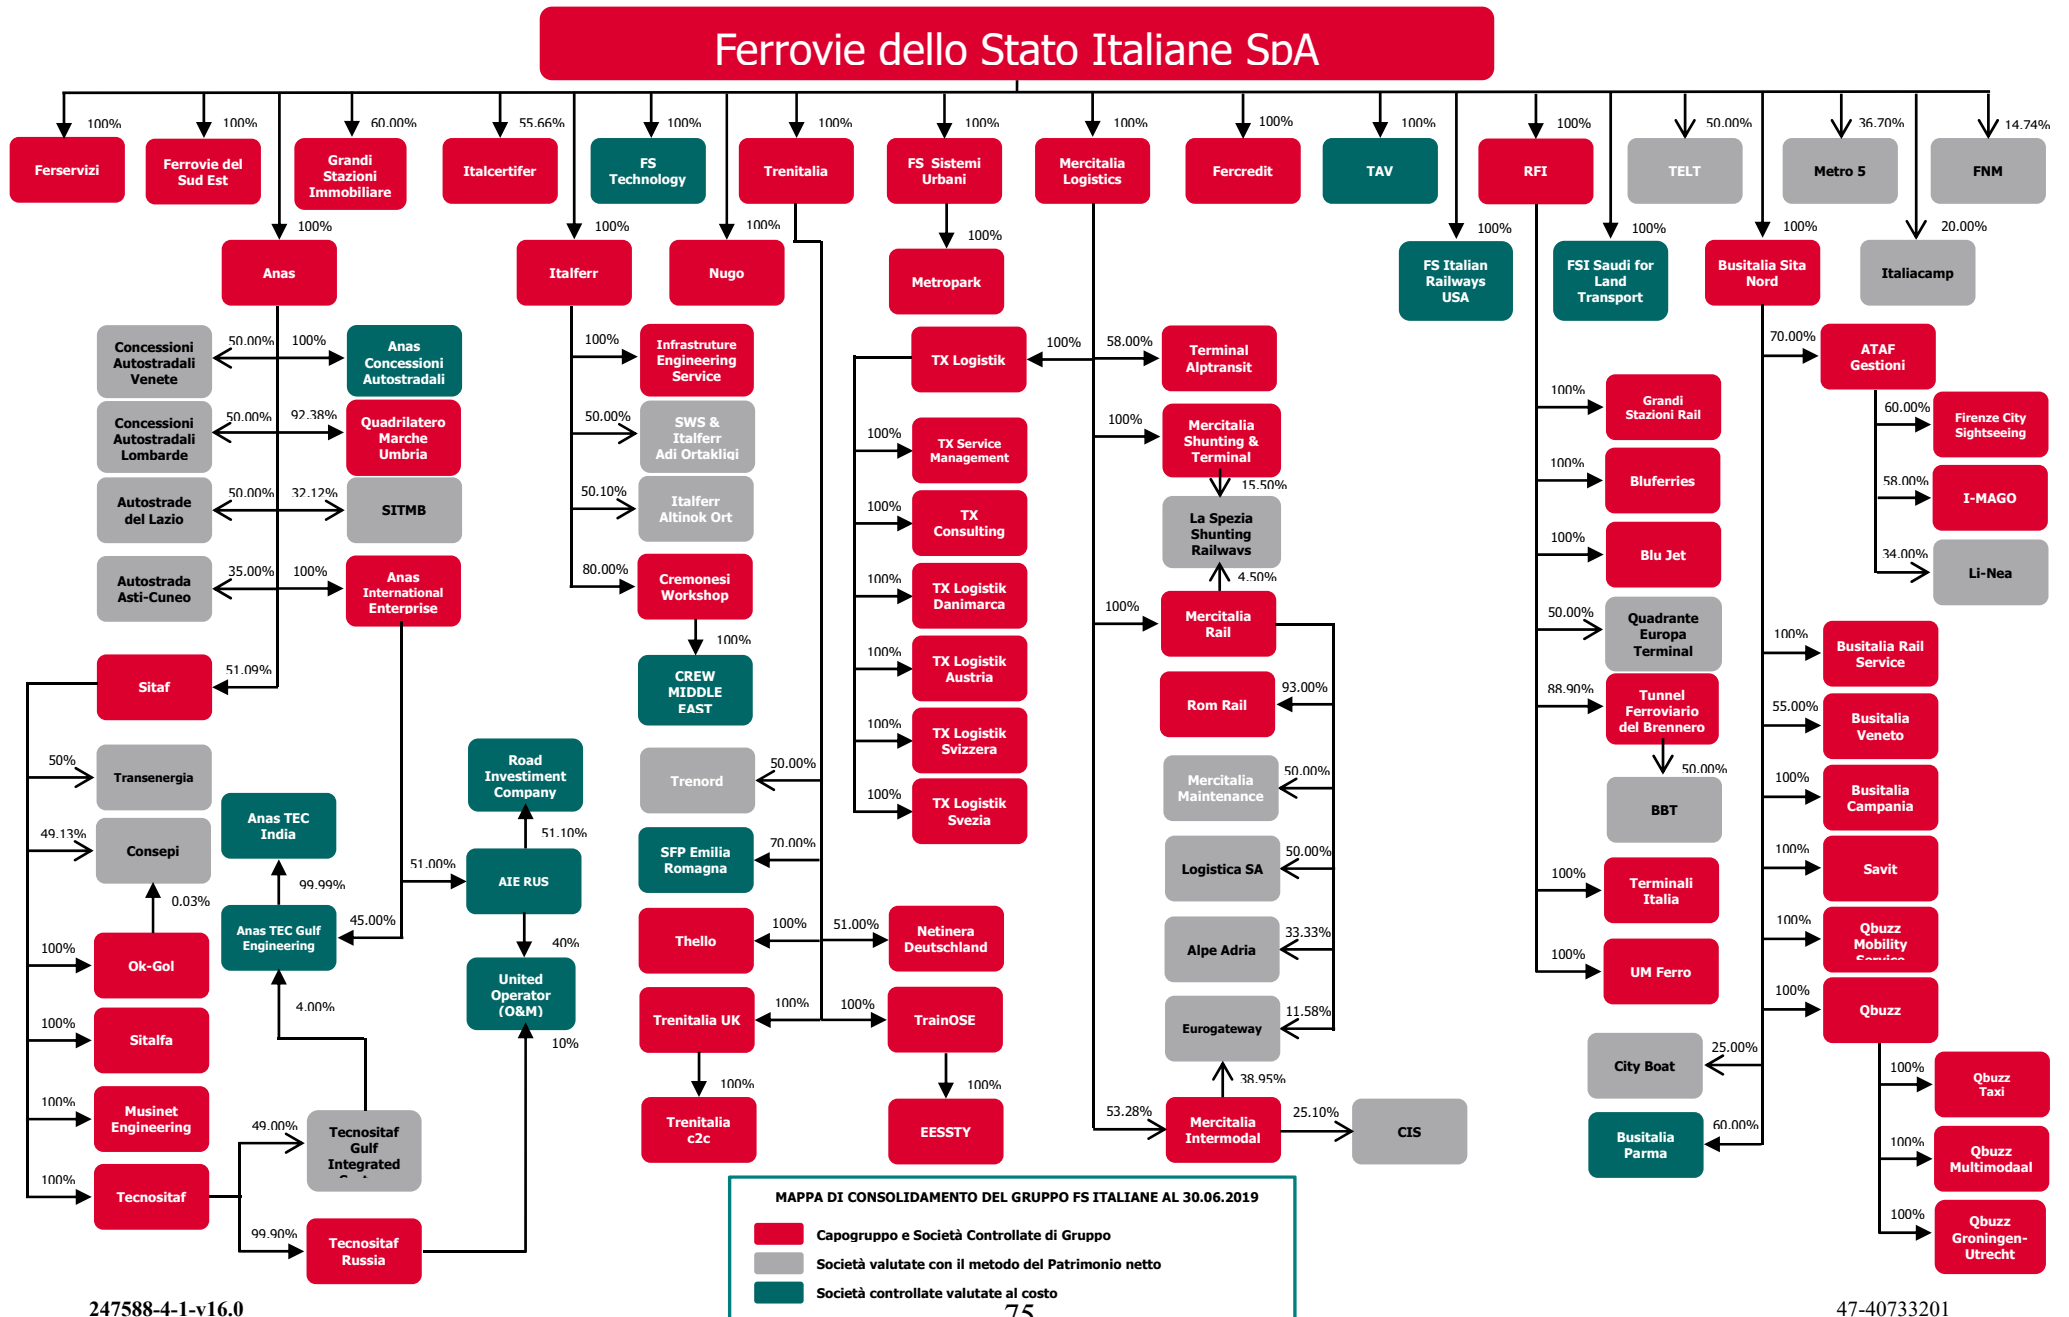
Ferrovie dello Stato Italiane SpA

100% Ferservizi
100% Ferrovie del Sud Est
60.00% Grandi Stazioni Immobiliare
55.66% Italcertifer
100% FS Technology
100% Trenitalia
100% FS Sistemi Urbani
100% Mercitalia Logistics
100% Fercredit
100% TAV
100% RFI
50.00% TELT
36.70% Metro 5
14.74% FNM

100% Anas
100% Italferr
100% Nugo
100% Metropark
100% FS Italian Railways USA
100% FSI Saudi for Land Transport
100% Busitalia Sita Nord
20.00% Italiacamp

Concessioni Autostradali Venete 50.00%
100% Anas Concessioni Autostradali
Concessioni Autostradali Lombarde 50.00%
92.38% Quadrilatero Marche Umbria
Autostrade del Lazio 50.00%
32.12% SITMB
Autostrada Asti-Cuneo 35.00%
100% Anas International Enterprise
51.09% Sitaf
50% Transenergia
49.13% Consepi
0.03%
100% Ok-Gol
100% Sitalfa
100% Musinet Engineering
100% Tecnositaf
Anas TEC India
99.99%
Anas TEC Gulf Engineering
45.00%
4.00%
49.00% Tecnositaf Gulf Integrated
99.90% Tecnositaf Russia
Road Investment Company
51.10%
51.00% AIE RUS
40%
United Operator (O&M)
10%

100% Infrastruture Engineering Service
50.00% SWS & Italferr Adi Ortakliqi
50.10% Italferr Altinok Ort
80.00% Cremonesi Workshop
100% CREW MIDDLE EAST
Trenord 50.00%
SFP Emilia Romagna 70.00%
Thello 100%
51.00% Netinera Deutschland
Trenitalia UK 100%
100% TrainOSE
100% Trenitalia c2c
100% EESSTY

TX Logistik 100%
100% TX Service Management
100% TX Consulting
100% TX Logistik Danimarca
100% TX Logistik Austria
100% TX Logistik Svizzera
100% TX Logistik Svezia

58.00% Terminal Alptransit
100% Mercitalia Shunting & Terminal
15.50% La Spezia Shunting Railways
4.50%
100% Mercitalia Rail
93.00% Rom Rail
50.00% Mercitalia Maintenance
50.00% Logistica SA
33.33% Alpe Adria
11.58% Eurogateway
38.95%
53.28% Mercitalia Intermodal
25.10% CIS

100% Grandi Stazioni Rail
100% Bluferries
100% Blu Jet
50.00% Quadrante Europa Terminal
88.90% Tunnel Ferroviario del Brennero
50.00% BBT
100% Terminali Italia
100% UM Ferro
City Boat 25.00%
Busitalia Parma 60.00%

70.00% ATAF Gestioni
60.00% Firenze City Sightseeing
58.00% I-MAGO
34.00% Li-Nea
100% Busitalia Rail Service
55.00% Busitalia Veneto
100% Busitalia Campania
100% Savit
100% Qbuzz Mobility Service
100% Qbuzz
100% Qbuzz Taxi
100% Qbuzz Multimodaal
100% Qbuzz Groningen-Utrecht

MAPPA DI CONSOLIDAMENTO DEL GRUPPO FS ITALIANE AL 30.06.2019
Capogruppo e Società Controllate di Gruppo
Società valutate con il metodo del Patrimonio netto
Società controllate valutate al costo

247588-4-1-v16.0
75
47-40733201